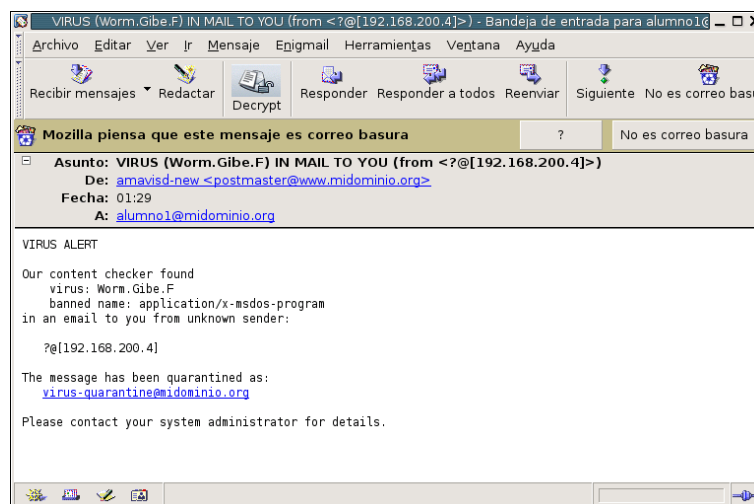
VIRUS (Worm.Gibe.F) IN MAIL TO YOU (from <?@[192.168.200.4]>) - Bandeja de entrada para alumno1@

Archivo Editar Ver Ir Mensaje Enigmail Herramientas Ventana Ayuda

Recibir mensajes Redactar Decrypt Responder Responder a todos Reenviar Siguiente No es correo basu

Mozilla piensa que este mensaje es correo basura ? No es correo basura

Asunto: VIRUS (Worm.Gibe.F) IN MAIL TO YOU (from <?@[192.168.200.4]>)
De: amavisd-new <postmaster@www.midominio.org>
Fecha: 01:29
A: alumno1@midominio.org

VIRUS ALERT

Our content checker found
virus: Worm.Gibe.F
banned name: application/x-msdos-program
in an email to you from unknown sender:

?@[192.168.200.4]

The message has been quarantined as:
virus-quarantine@midominio.org

Please contact your system administrator for details.